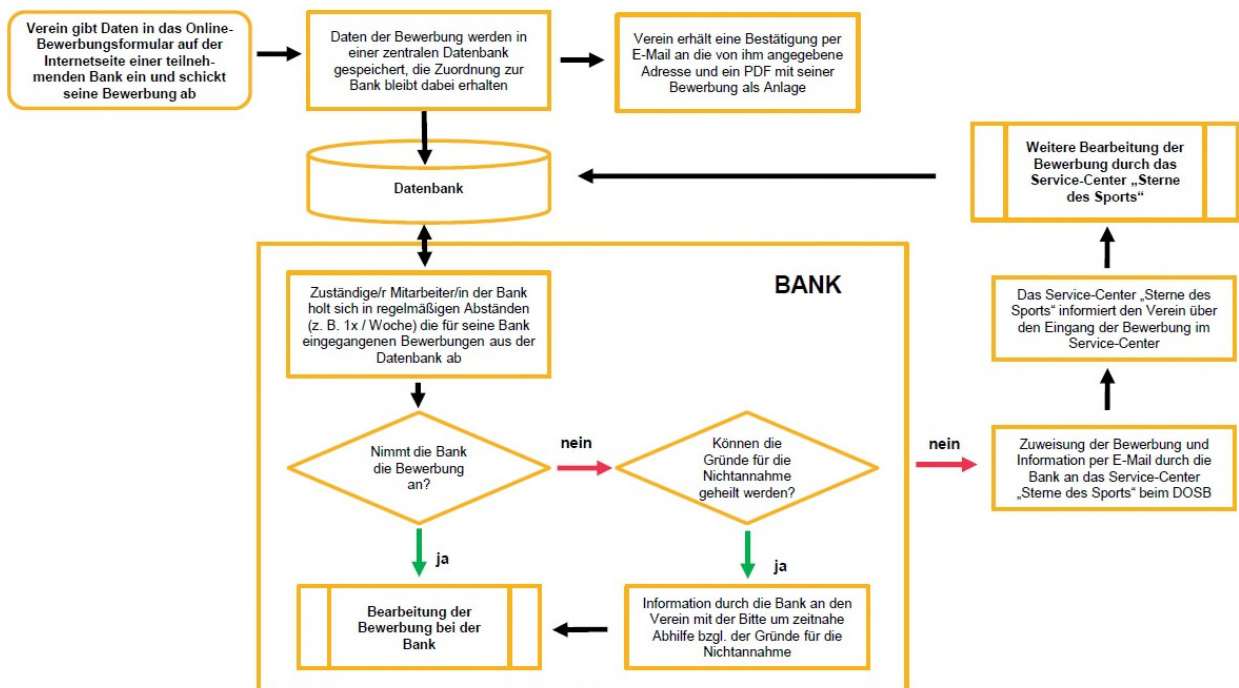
Verein gibt Daten in das Online-Bewerbungsformular auf der Internetseite einer teilnehmenden Bank ein und schickt seine Bewerbung ab

Daten der Bewerbung werden in einer zentralen Datenbank gespeichert, die Zuordnung zur Bank bleibt dabei erhalten

Verein erhält eine Bestätigung per E-Mail an die von ihm angegebene Adresse und ein PDF mit seiner Bewerbung als Anlage

Datenbank

Weitere Bearbeitung der Bewerbung durch das Service-Center „Sterne des Sports“

BANK

Zuständige/r Mitarbeiter/in der Bank holt sich in regelmäßigen Abständen (z. B. 1x / Woche) die für seine Bank eingegangenen Bewerbungen aus der Datenbank ab

Das Service-Center „Sterne des Sports“ informiert den Verein über den Eingang der Bewerbung im Service-Center

Nimmt die Bank die Bewerbung an?

nein

Können die Gründe für die Nichtannahme geheilt werden?

nein

Zuweisung der Bewerbung und Information per E-Mail durch die Bank an das Service-Center „Sterne des Sports“ beim DOSB

ja

ja

Bearbeitung der Bewerbung bei der Bank

Information durch die Bank an den Verein mit der Bitte um zeitnahe Abhilfe bzgl. der Gründe für die Nichtannahme